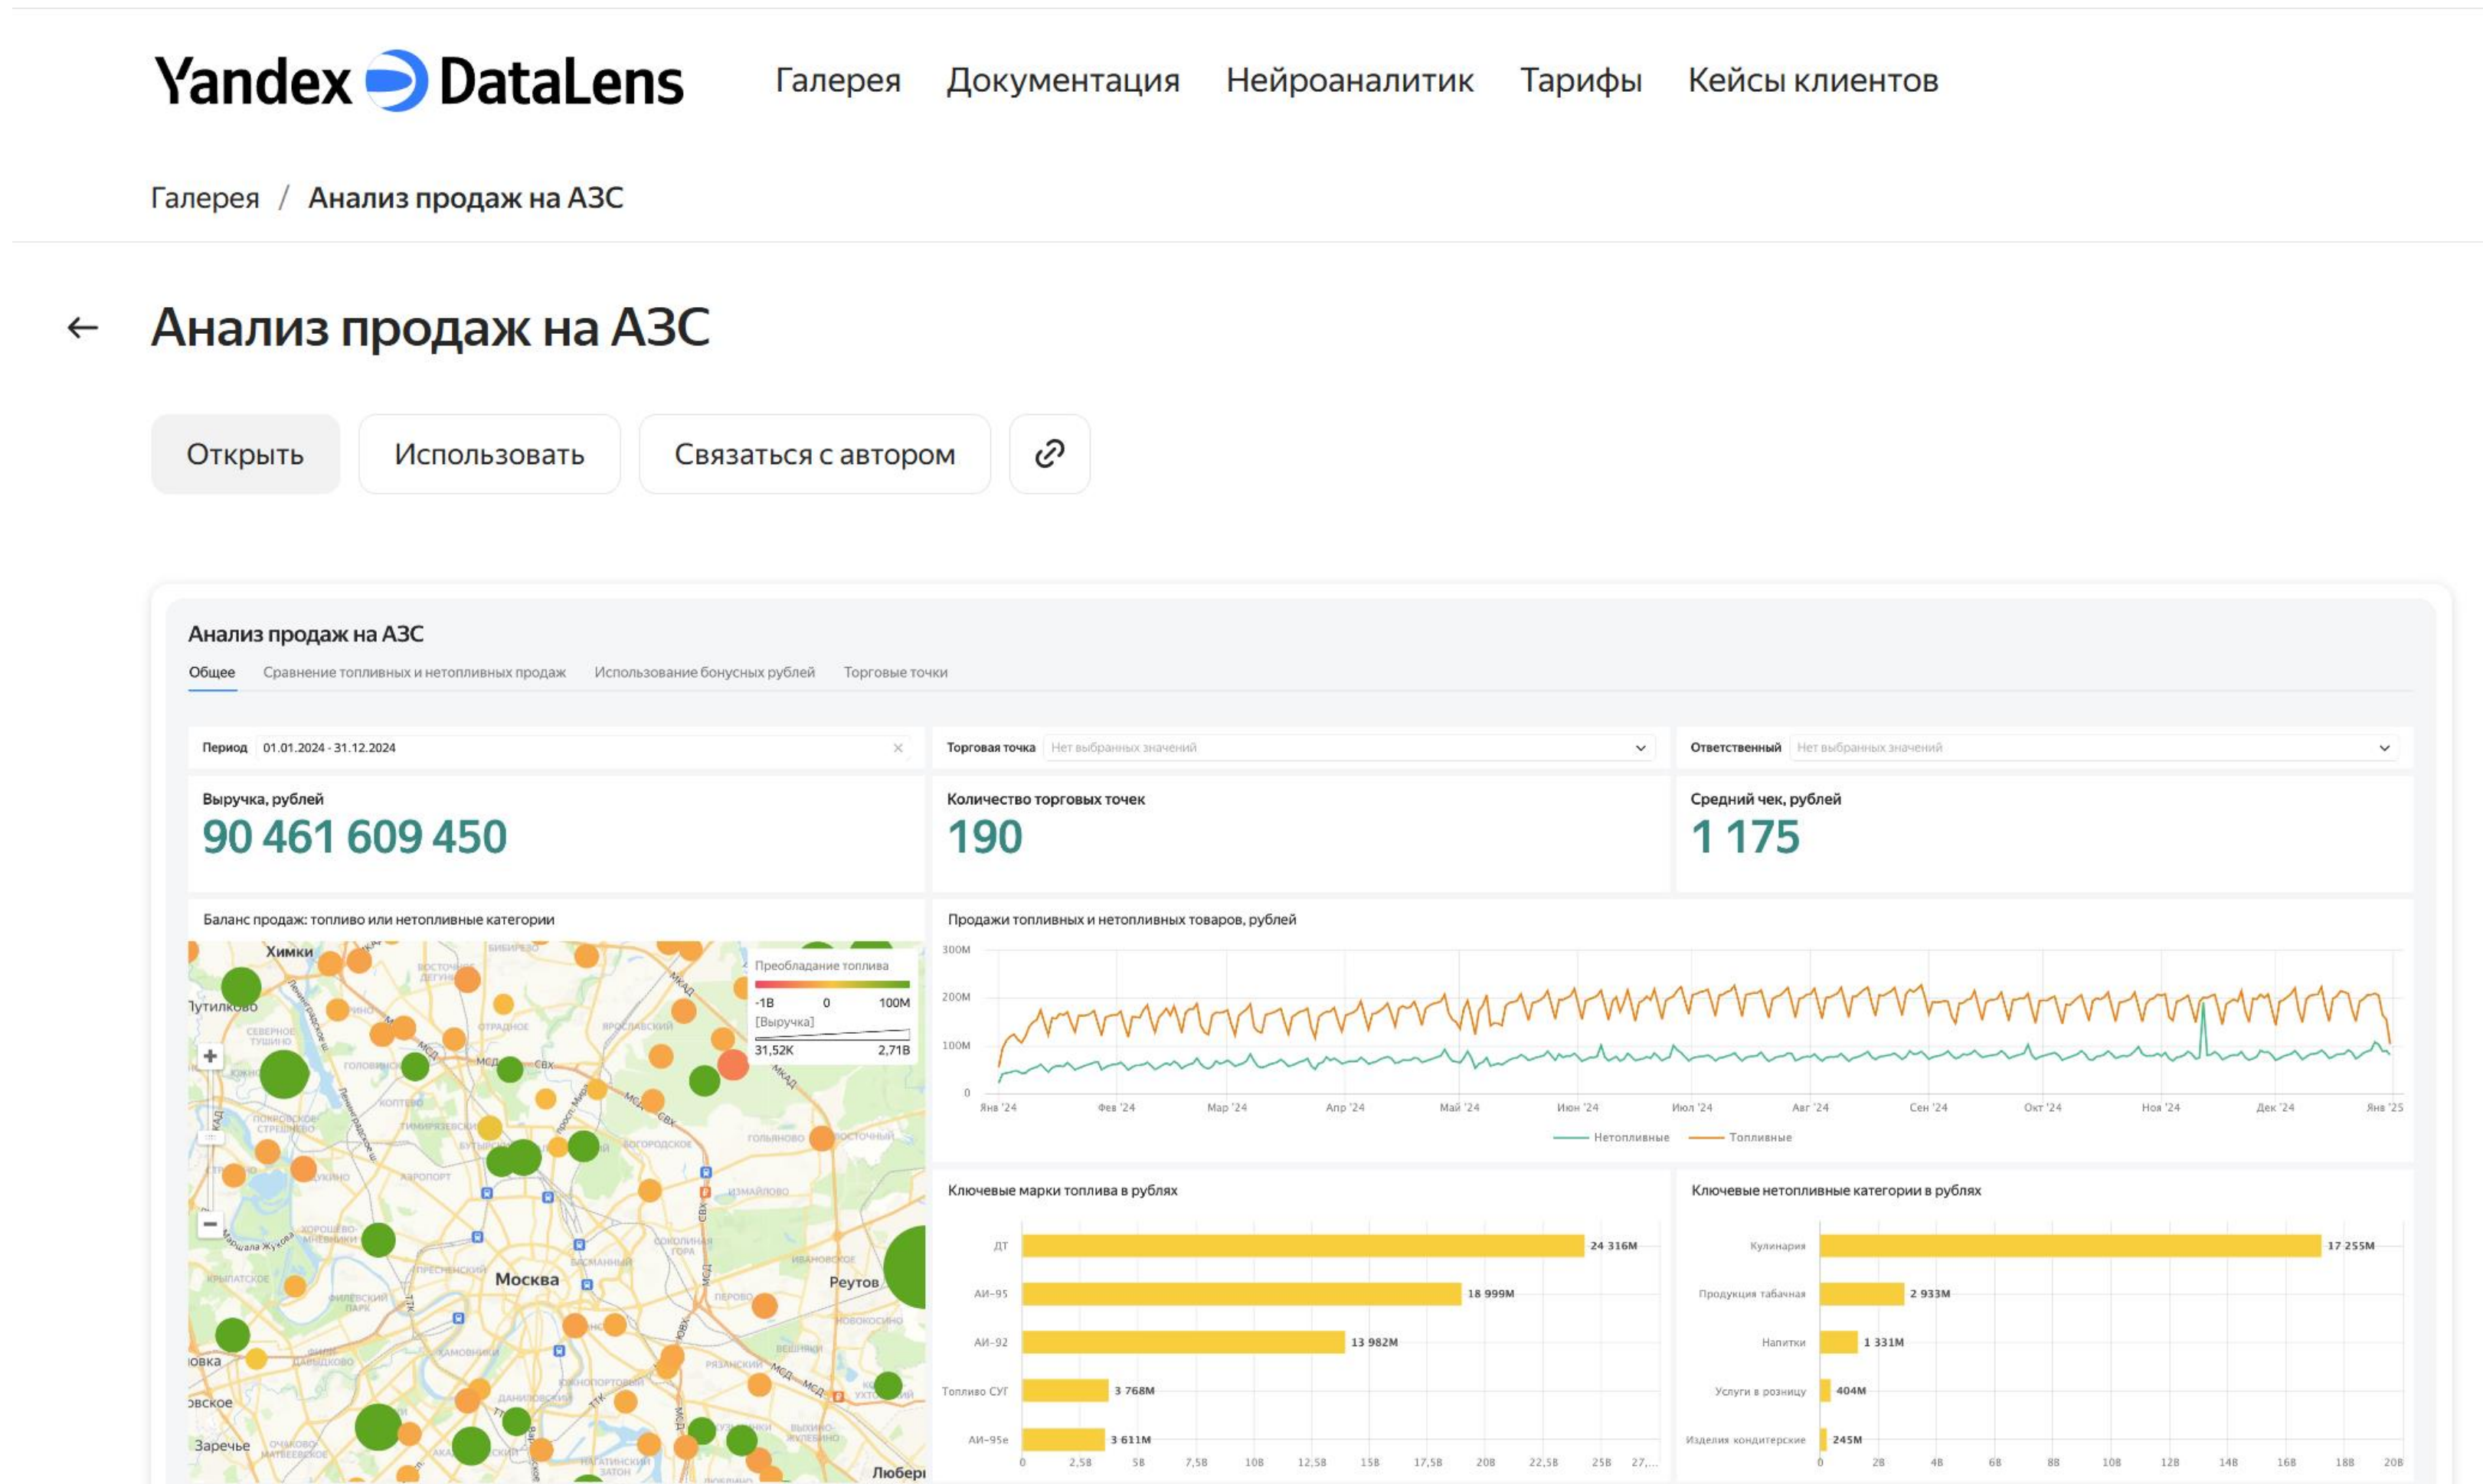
Yandex DataLens Галерея Документация Нейроаналитик Тарифы Кейсы клиентов

Галерея / Анализ продаж на АЗС

← Анализ продаж на АЗС

Открыть Использовать Связаться с автором

Анализ продаж на АЗС

Общее Сравнение топливных и нетопливных продаж Использование бонусных рублей Торговые точки

Период 01.01.2024 - 31.12.2024 ×
Торговая точка Нет выбранных значений
Ответственный Нет выбранных значений

Выручка, рублей
90 461 609 450

Количество торговых точек
190

Средний чек, рублей
1 175

Баланс продаж: топливо или нетопливные категории

Химки
Путилково
Москва
Реутов
Заречье
Люберцы

Преобладание топлива
-1B 0 100M
[Выручка]
31,52K 2,71B

Продажи топливных и нетопливных товаров, рублей

300M
200M
100M
0
Янв '24 Фев '24 Мар '24 Апр '24 Май '24 Июн '24 Июл '24 Авг '24 Сен '24 Окт '24 Ноя '24 Дек '24 Янв '25

Нетопливные Топливные

Ключевые марки топлива в рублях

| | |
|---|---|
| ДТ | 24 316M |
| АИ-95 | 18 999M |
| АИ-92 | 13 982M |
| Топливо СУГ | 3 768M |
| АИ-95е | 3 611M |

0 2,5B 5B 7,5B 10B 12,5B 15B 17,5B 20B 22,5B 25B 27,...

Ключевые нетопливные категории в рублях

| | |
|---|---|
| Кулинария | 17 255M |
| Продукция табачная | 2 933M |
| Напитки | 1 331M |
| Услуги в розницу | 404M |
| Изделия кондитерские | 245M |

0 2B 4B 6B 8B 10B 12B 14B 16B 18B 20B